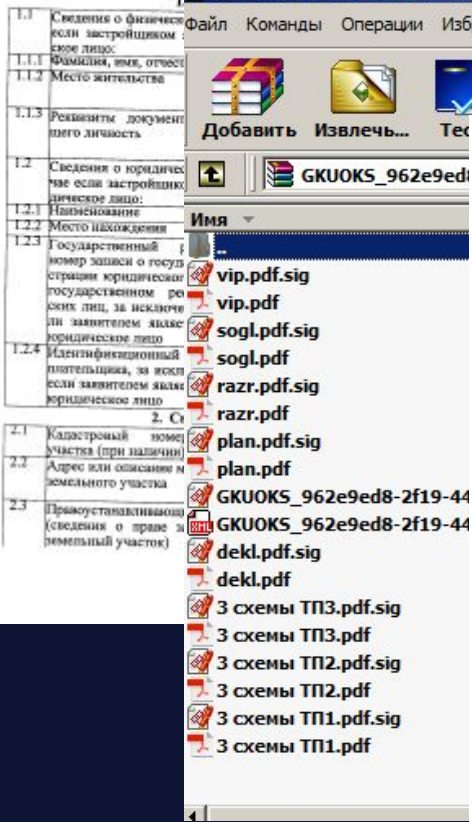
| 1.1 | Сведения о физическ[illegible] если застройщиком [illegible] ское лицо: |
|---|---|
| 1.1.1 | Фамилия, имя, отчест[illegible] |
| 1.1.2 | Место жительства |
| 1.1.3 | Реквизиты документ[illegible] щего личность |
| 1.2 | Сведения о юридичес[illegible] чае если застройщико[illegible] дическое лицо: |
| 1.2.1 | Наименование |
| 1.2.2 | Место нахождения |
| 1.2.3 | Государственный р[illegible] номер записи о госуд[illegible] страции юридическог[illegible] государственном ре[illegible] ских лиц, за исключе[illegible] ли заявителем являе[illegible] юридическое лицо |
| 1.2.4 | Идентификационный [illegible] плательщика, за искл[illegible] если заявителем явля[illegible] юридическое лицо |

2. С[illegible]

| 2.1 | Кадастровый номе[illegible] участка (при наличии) |
|---|---|
| 2.2 | Адрес или описание м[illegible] земельного участка |
| 2.3 | Правоустанавливающ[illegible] (сведения о праве з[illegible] земельный участок) |

Файл Команды Операции Изб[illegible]

Добавить Извлечь... Тес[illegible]

GKUOKS_962e9ed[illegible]

Имя

..
vip.pdf.sig
vip.pdf
sogl.pdf.sig
sogl.pdf
razr.pdf.sig
razr.pdf
plan.pdf.sig
plan.pdf
GKUOKS_962e9ed8-2f19-44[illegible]
GKUOKS_962e9ed8-2f19-44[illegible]
dekl.pdf.sig
dekl.pdf
3 схемы ТП3.pdf.sig
3 схемы ТП3.pdf
3 схемы ТП2.pdf.sig
3 схемы ТП2.pdf
3 схемы ТП1.pdf.sig
3 схемы ТП1.pdf